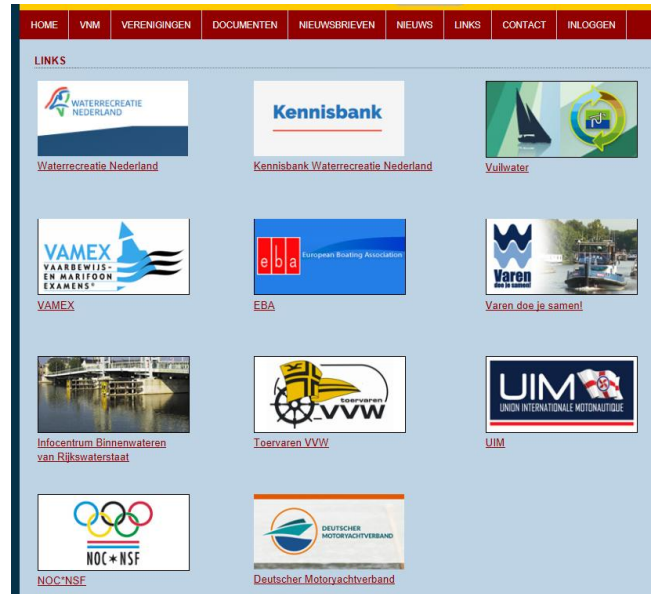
HOME VNM VERENIGINGEN DOCUMENTEN NIEUWSBRIEVEN NIEUWS LINKS CONTACT INLOGGEN

LINKS

WATERRECREATIE NEDERLAND

Waterrecreatie Nederland

Kennisbank

Kennisbank Waterrecreatie Nederland

Vuilwater

VAMEX VAARBEWIJS- EN MARIFOON EXAMENS®

VAMEX

eba European Boating Association

EBA

Varen doe je samen!

Varen doe je samen!

Infocentrum Binnenwateren van Rijkswaterstaat

toervaren VVW

Toervaren VVW

UIM UNION INTERNATIONALE MOTONAUTIQUE

UIM

NOC*NSF

NOC*NSF

DEUTSCHER MOTORYACHTVERBAND

Deutscher Motoryachtverband